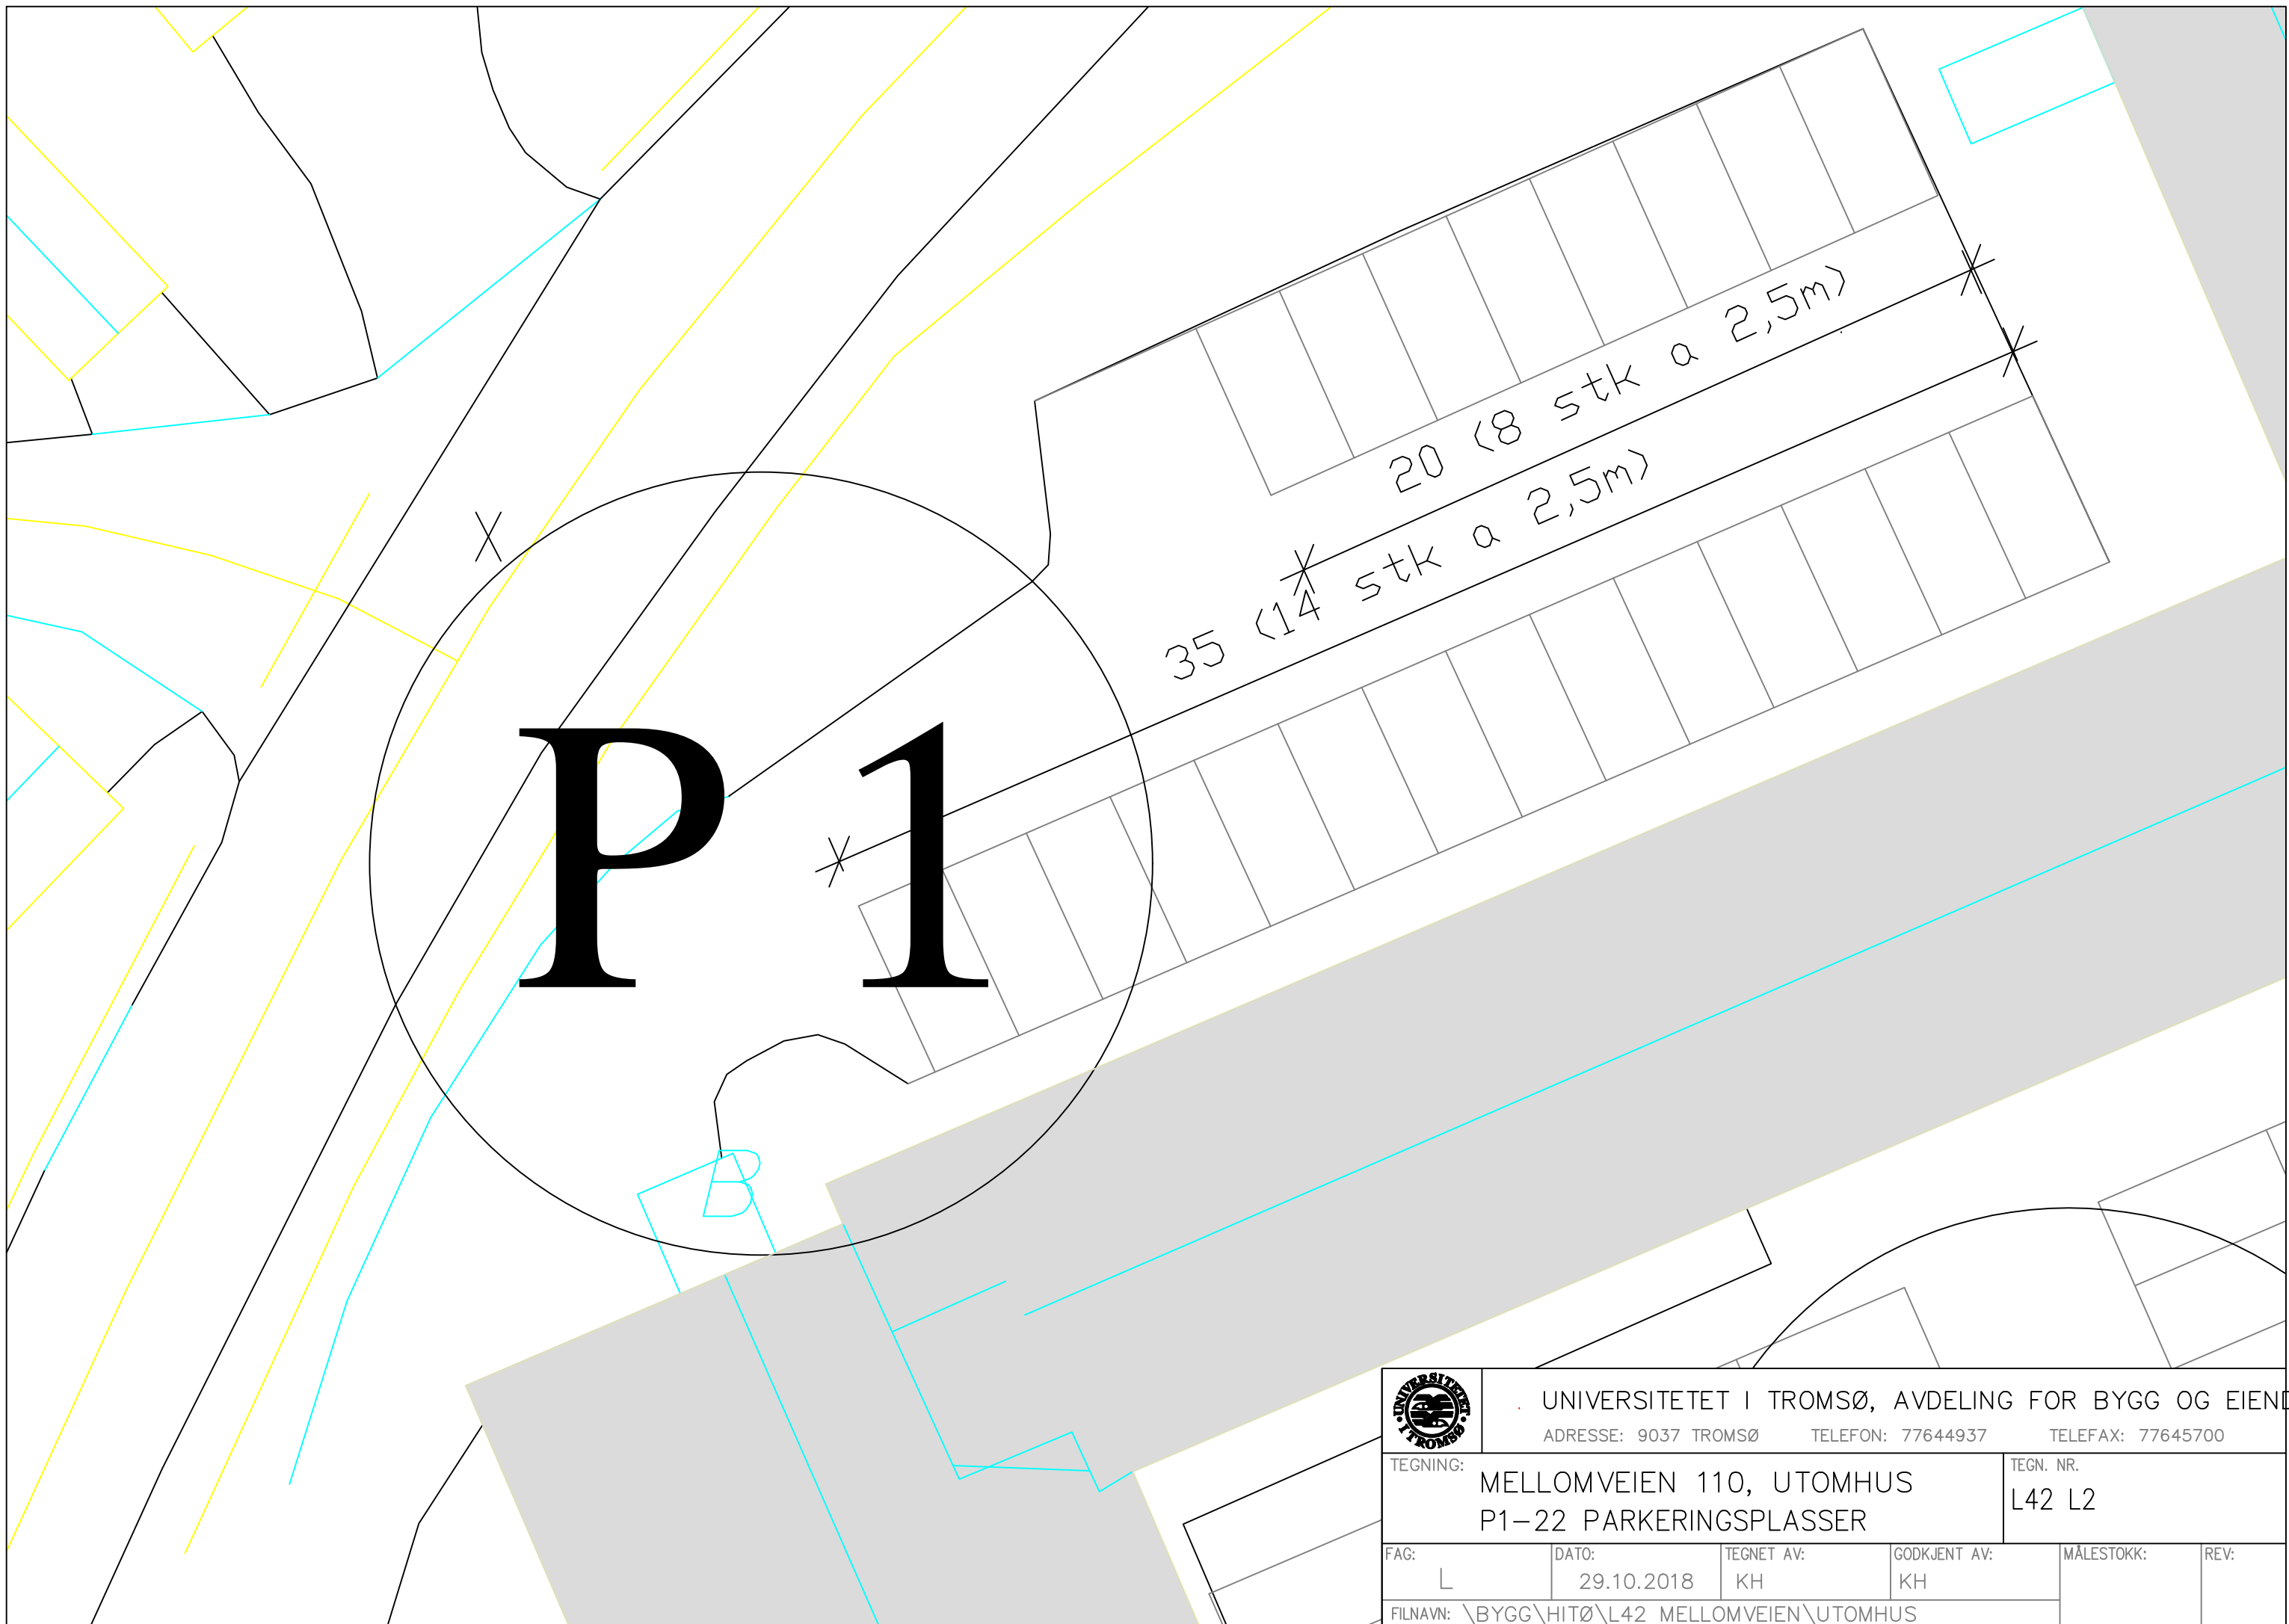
20 (8 stk a 2,5m)

35 (14 stk a 2,5m)

P 1

UNIVERSITETET I TROMSØ

UNIVERSITETET I TROMSØ, AVDELING FOR BYGG OG EIEND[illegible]
ADRESSE: 9037 TROMSØ TELEFON: 77644937 TELEFAX: 77645700

| TEGNING: | MELLOMVEIEN 110, UTOMHUS P1–22 PARKERINGSPLASSER | TEGN. NR. L42 L2 |
|---|---|---|

| FAG: L | DATO: 29.10.2018 | TEGNET AV: KH | GODKJENT AV: KH | MÅLESTOKK: | REV: |
|---|---|---|---|---|---|

FILNAVN: \BYGG\HITØ\L42 MELLOMVEIEN\UTOMHUS